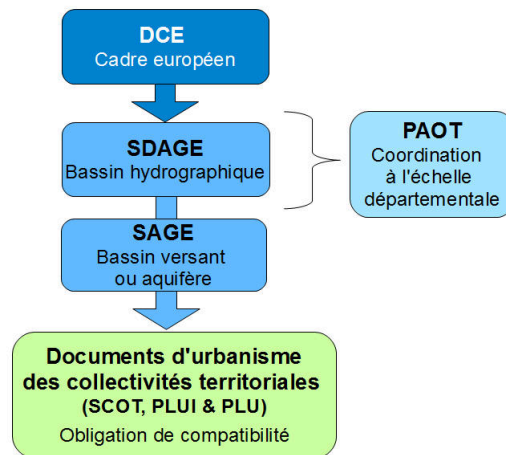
DCE
Cadre européen

SDAGE
Bassin hydrographique

PAOT
Coordination à l'échelle départementale

SAGE
Bassin versant ou aquifère

Documents d'urbanisme des collectivités territoriales
(SCOT, PLUI & PLU)
Obligation de compatibilité